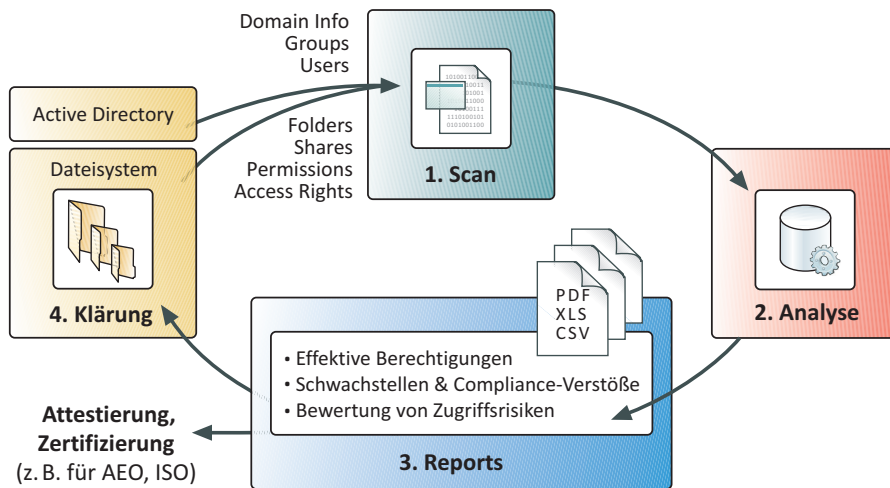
Domain Info
Groups
Users

Active Directory

Folders
Shares
Permissions
Access Rights

1. Scan

Dateisystem

4. Klärung

2. Analyse

PDF
XLS
CSV

• Effektive Berechtigungen
• Schwachstellen & Compliance-Verstöße
• Bewertung von Zugriffsrisiken

3. Reports

Attestierung, Zertifizierung
(z. B. für AEO, ISO)